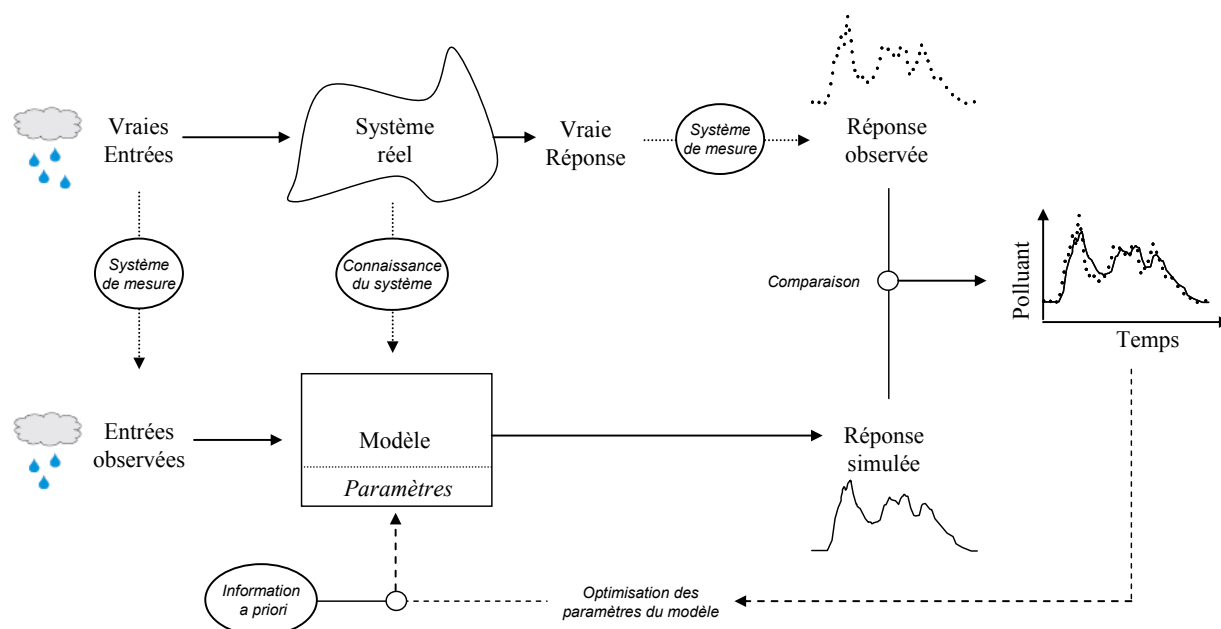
Vraies Entrées

Système réel

Vraie Réponse

Système de mesure

Réponse observée

Système de mesure

Connaissance du système

Comparaison

Polluant

Temps

Entrées observées

Modèle

Paramètres

Réponse simulée

Information a priori

Optimisation des paramètres du modèle